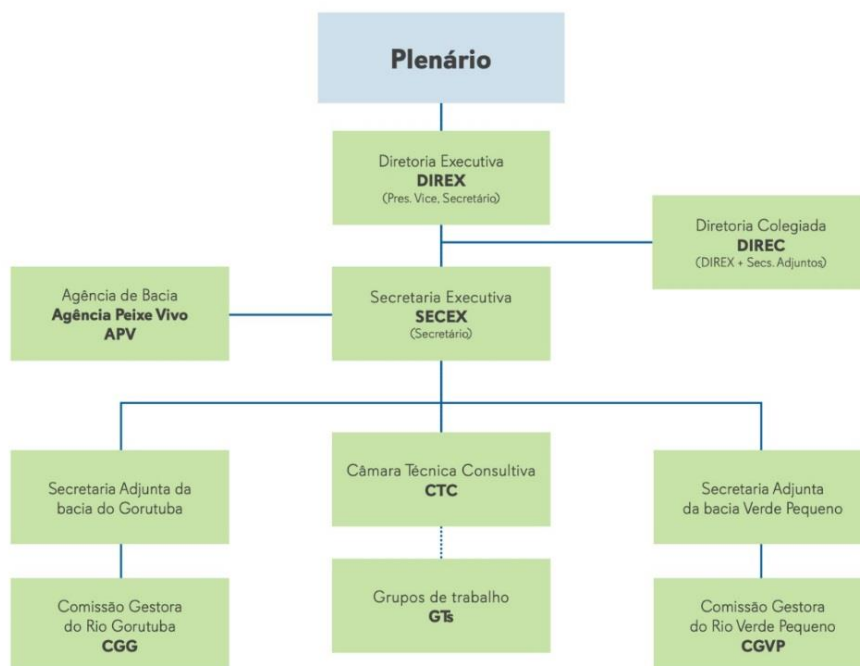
Plenário

Diretoria Executiva
DIREX
(Pres. Vice, Secretário)

Diretoria Colegiada
DIREC
(DIREX + Secs. Adjuntos)

Agência de Bacia
Agência Peixe Vivo
APV

Secretaria Executiva
SECEX
(Secretário)

Secretaria Adjunta da bacia do Gorutuba

Câmara Técnica Consultiva
CTC

Secretaria Adjunta da bacia Verde Pequeno

Comissão Gestora do Rio Gorutuba
CGG

Grupos de trabalho
GTs

Comissão Gestora do Rio Verde Pequeno
CGVP